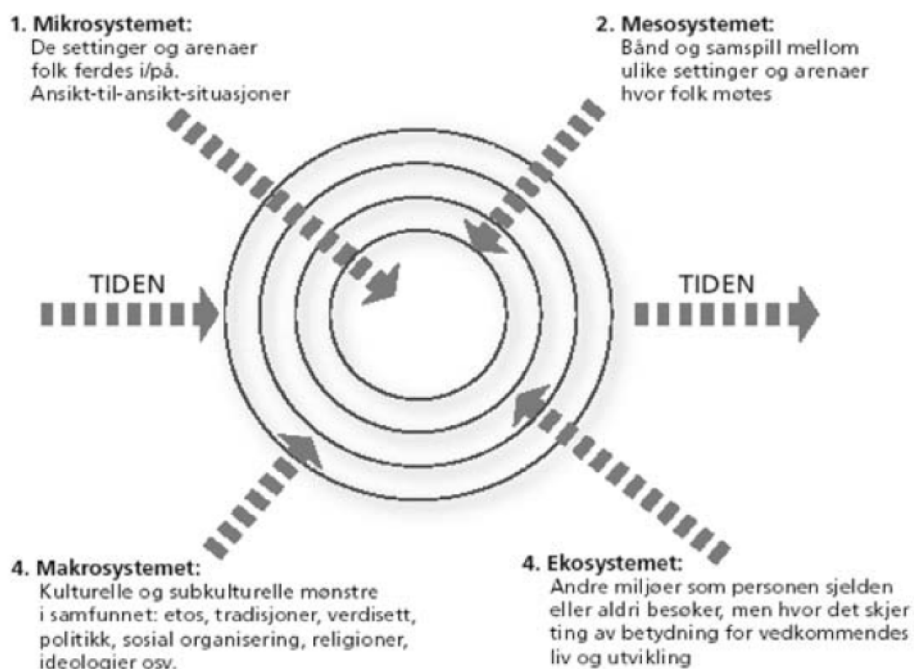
1. Mikrosystemet:
De settinger og arenaer folk ferdes i/på. Ansikt-til-ansikt-situasjoner

2. Mesosystemet:
Bånd og samspill mellom ulike settinger og arenaer hvor folk møtes

TIDEN

TIDEN

4. Makrosystemet:
Kulturelle og subkulturelle mønstre i samfunnet: etos, tradisjoner, verdisett, politikk, sosial organisering, religioner, ideologier osv.

4. Ekosystemet:
Andre miljøer som personen sjelden eller aldri besøker, men hvor det skjer ting av betydning for vedkommendes liv og utvikling